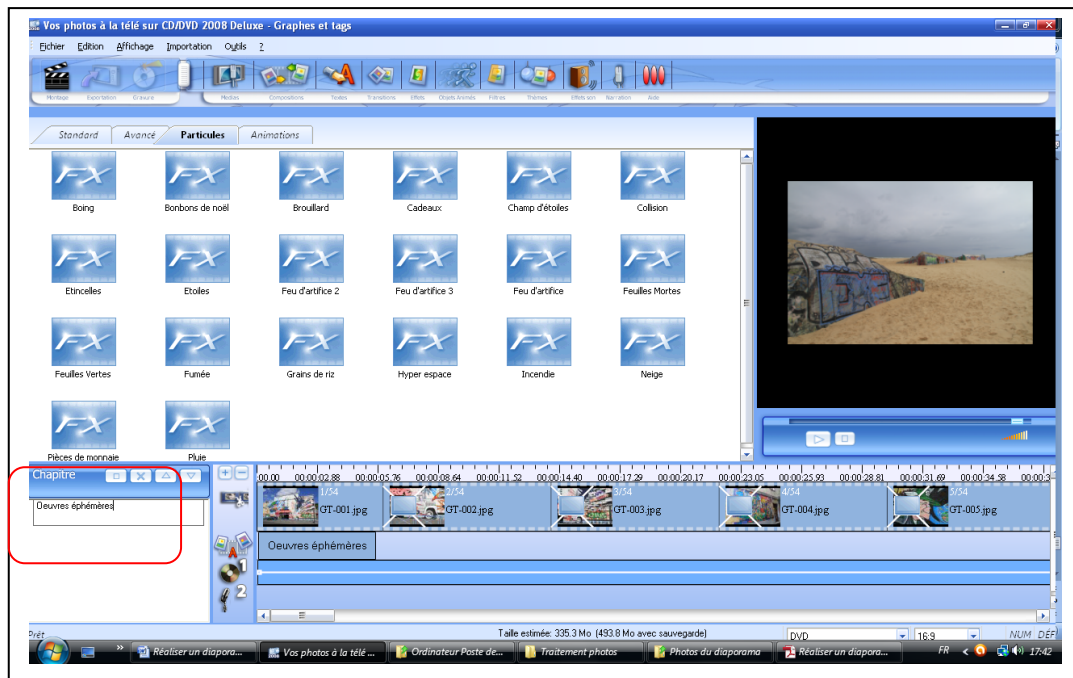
Vos photos à la télé sur CD/DVD 2008 Deluxe - Graphes et tags

Fichier Edition Affichage Importation Outils ?

Montage Exportation Gravure Modèles Compositions Textes Transitions Effets Objets Animés Filtres Thèmes Effets son Narration Aide

Standard Avancé Particules Animations

Boing
Bonbons de noël
Brouillard
Cadeaux
Champ d'étoiles
Collision
Etincelles
Etoiles
Feu d'artifice 2
Feu d'artifice 3
Feu d'artifice
Feuilles Mortes
Feuilles Vertes
Fumée
Grains de riz
Hyper espace
Incendie
Neige
Pièces de monnaie
Pluie

Chapitre

Oeuvres éphémères

00:00 00:00:02.88 00:00:05.76 00:00:08.64 00:00:11.52 00:00:14.40 00:00:17.29 00:00:20.17 00:00:23.05 00:00:25.93 00:00:28.81 00:00:31.69 00:00:34.58

1/54 GT-001.jpg
2/54 GT-002.jpg
3/54 GT-003.jpg
4/54 GT-004.jpg
5/54 GT-005.jpg

Oeuvres éphémères

1
2

Prêt
Taille estimée: 335.3 Mo (493.8 Mo avec sauvegarde)
DVD
16:9
NUM DÉF

Réaliser un diaporama...
Vos photos à la télé ...
Ordinateur Poste de...
Traitement photos
Photos du diaporama
Réaliser un diapora...
FR
17:42